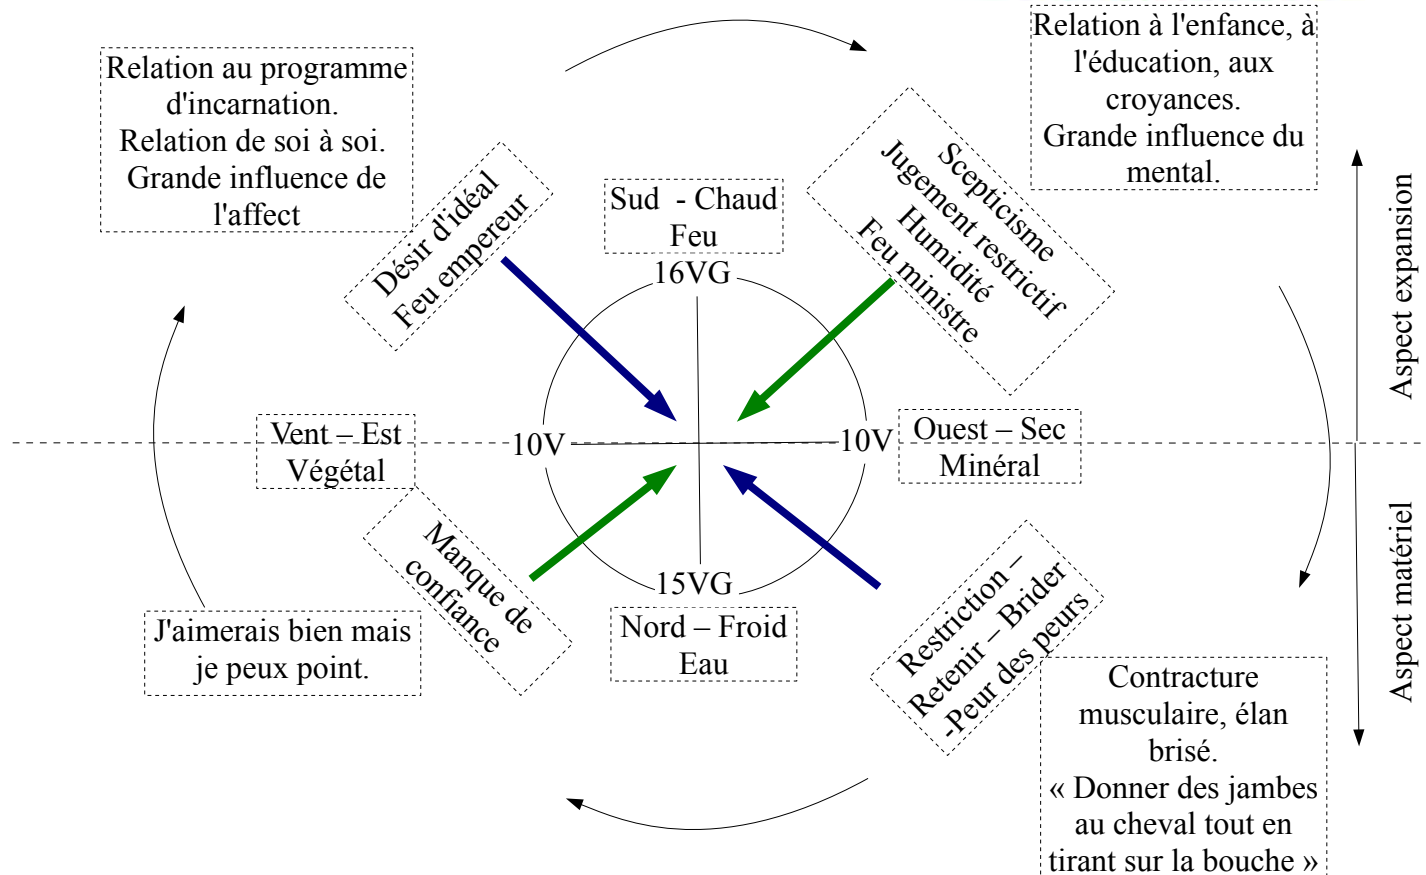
Relation au programme d'incarnation.
Relation de soi à soi.
Grande influence de l'affect

Relation à l'enfance, à l'éducation, aux croyances.
Grande influence du mental.

Désir d'idéal
Feu empereur

Sud - Chaud
Feu

Scepticisme
Jugement restrictif
Humidité
Feu ministre

16VG

Aspect expansion

Vent – Est
Végétal

10V

10V

Ouest – Sec
Minéral

Aspect matériel

Manque de confiance

15VG

Nord – Froid
Eau

Restriction – Retenir – Brider -Peur des peurs

J'aimerais bien mais je peux point.

Contracture musculaire, élan brisé.
« Donner des jambes au cheval tout en tirant sur la bouche »